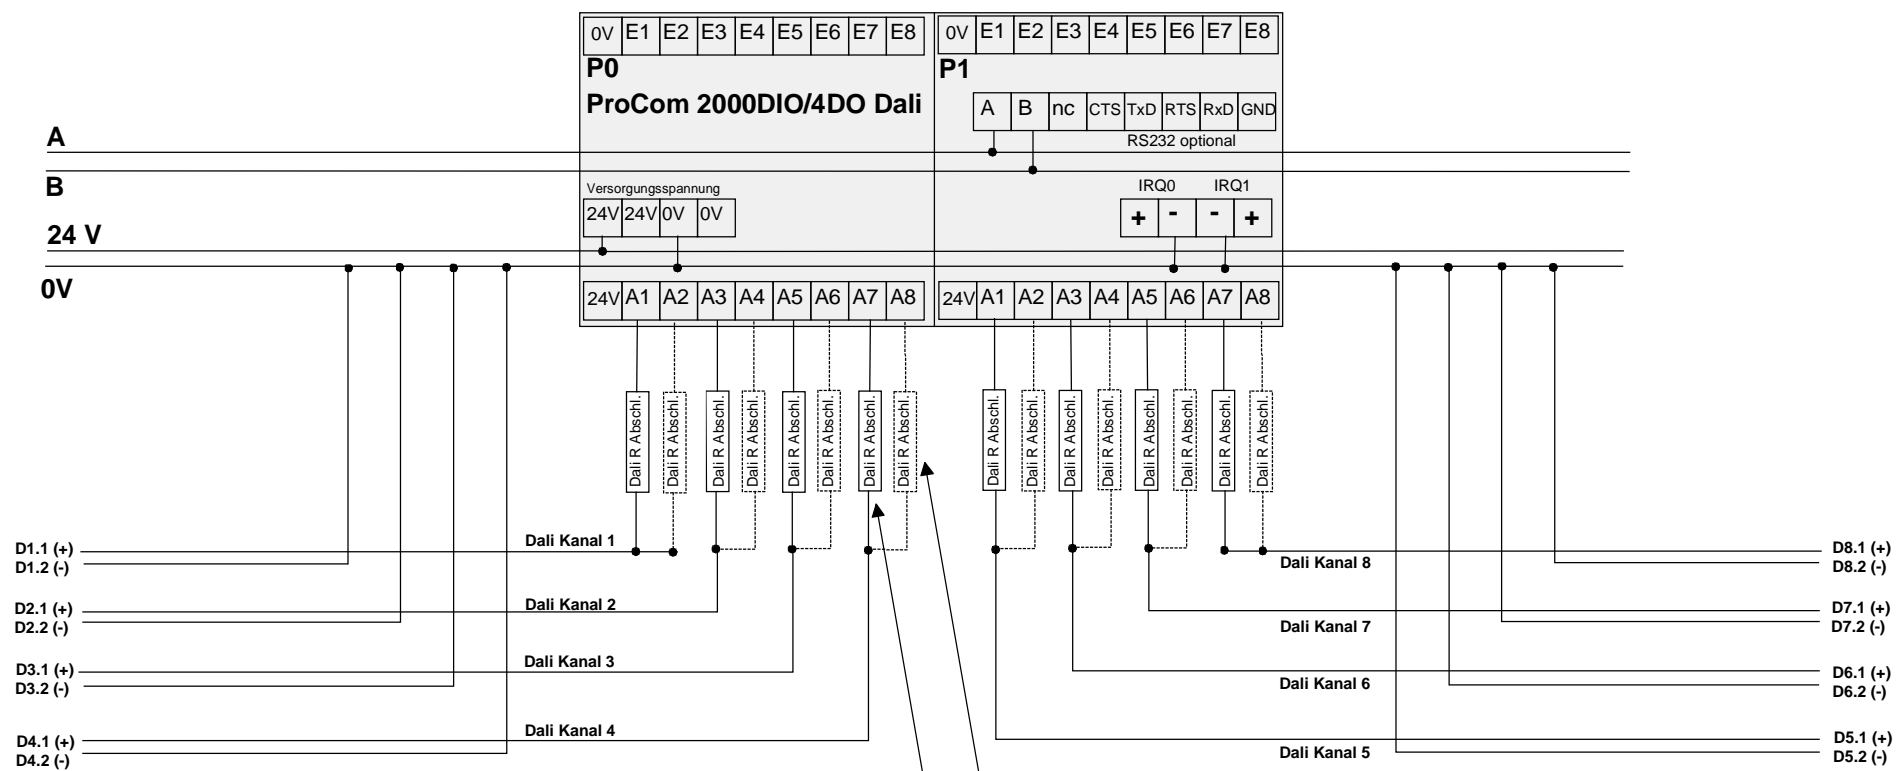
0V E1 E2 E3 E4 E5 E6 E7 E8
P0
ProCom 2000DIO/4DO Dali

0V E1 E2 E3 E4 E5 E6 E7 E8
P1
A B nc CTS TxD RTS RxD GND
RS232 optional

A
B
24 V
0V

Versorgungsspannung
24V 24V 0V 0V

IRQ0 IRQ1
+ - - +

24V A1 A2 A3 A4 A5 A6 A7 A8
24V A1 A2 A3 A4 A5 A6 A7 A8

Dali R Abschl. Dali R Abschl. Dali R Abschl. Dali R Abschl. Dali R Abschl. Dali R Abschl. Dali R Abschl. Dali R Abschl.
Dali R Abschl. Dali R Abschl. Dali R Abschl. Dali R Abschl. Dali R Abschl. Dali R Abschl. Dali R Abschl. Dali R Abschl.

D1.1 (+)
D1.2 (-)
Dali Kanal 1
D2.1 (+)
D2.2 (-)
Dali Kanal 2
D3.1 (+)
D3.2 (-)
Dali Kanal 3
D4.1 (+)
D4.2 (-)
Dali Kanal 4

Dali Kanal 8
D8.1 (+)
D8.2 (-)
D7.1 (+)
D7.2 (-)
Dali Kanal 7
D6.1 (+)
D6.2 (-)
Dali Kanal 6
D5.1 (+)
D5.2 (-)
Dali Kanal 5